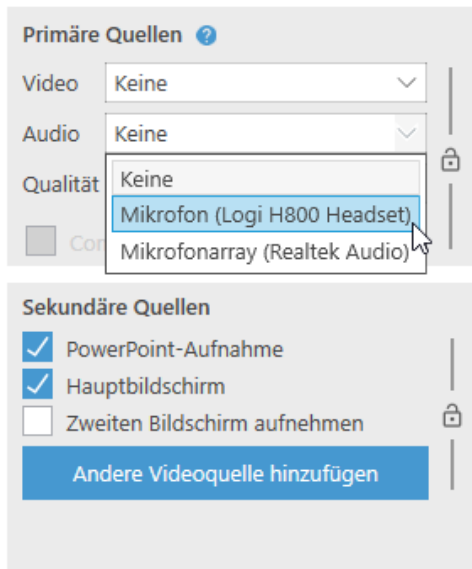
Primäre Quellen ?

Video Keine

Audio Keine

Qualität

Co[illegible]

Keine

Mikrofon (Logi H800 Headset)

Mikrofonarray (Realtek Audio)

Sekundäre Quellen

PowerPoint-Aufnahme

Hauptbildschirm

Zweiten Bildschirm aufnehmen

Andere Videoquelle hinzufügen